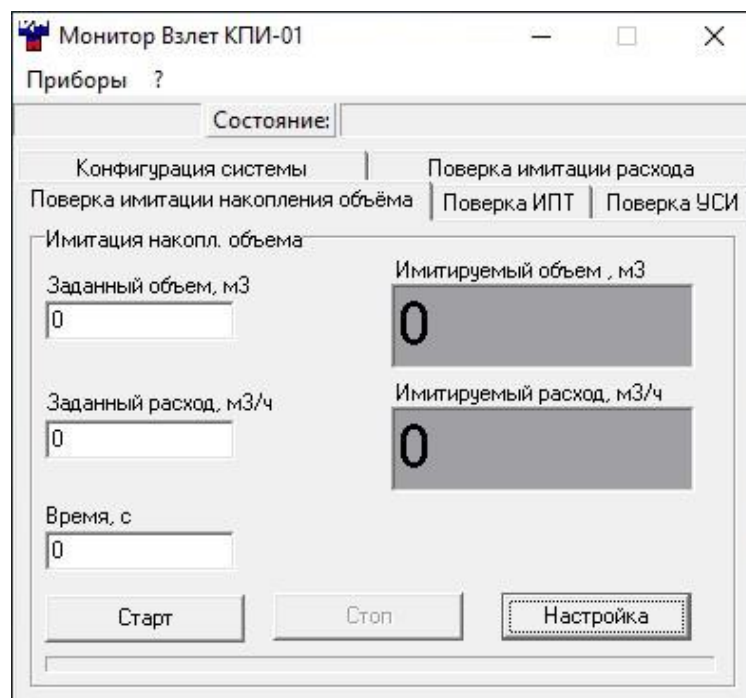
Монитор Взлет КПИ-01
Приборы ?
Состояние:
Конфигурация системы
Поверка имитации расхода
Поверка имитации накопления объёма
Поверка ИПТ
Поверка УСИ
Имитация накопл. объема
Заданный объем, м3
0
Имитируемый объем , м3
0
Заданный расход, м3/ч
0
Имитируемый расход, м3/ч
0
Время, с
0
Старт
Стоп
Настройка